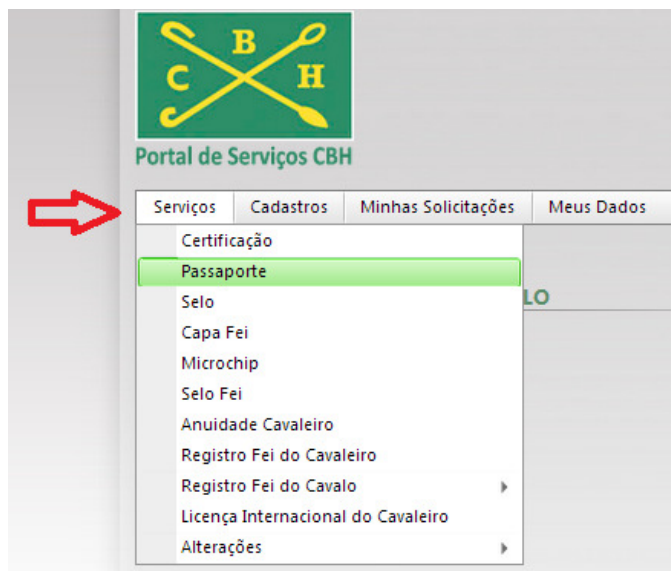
B
C H

Portal de Serviços CBH

Serviços | Cadastros | Minhas Solicitações | Meus Dados

Certificação
Passaporte
Selo
Capa Fei
Microchip
Selo Fei
Anuidade Cavaleiro
Registro Fei do Cavaleiro
Registro Fei do Cavalo
Licença Internacional do Cavaleiro
Alterações

LO